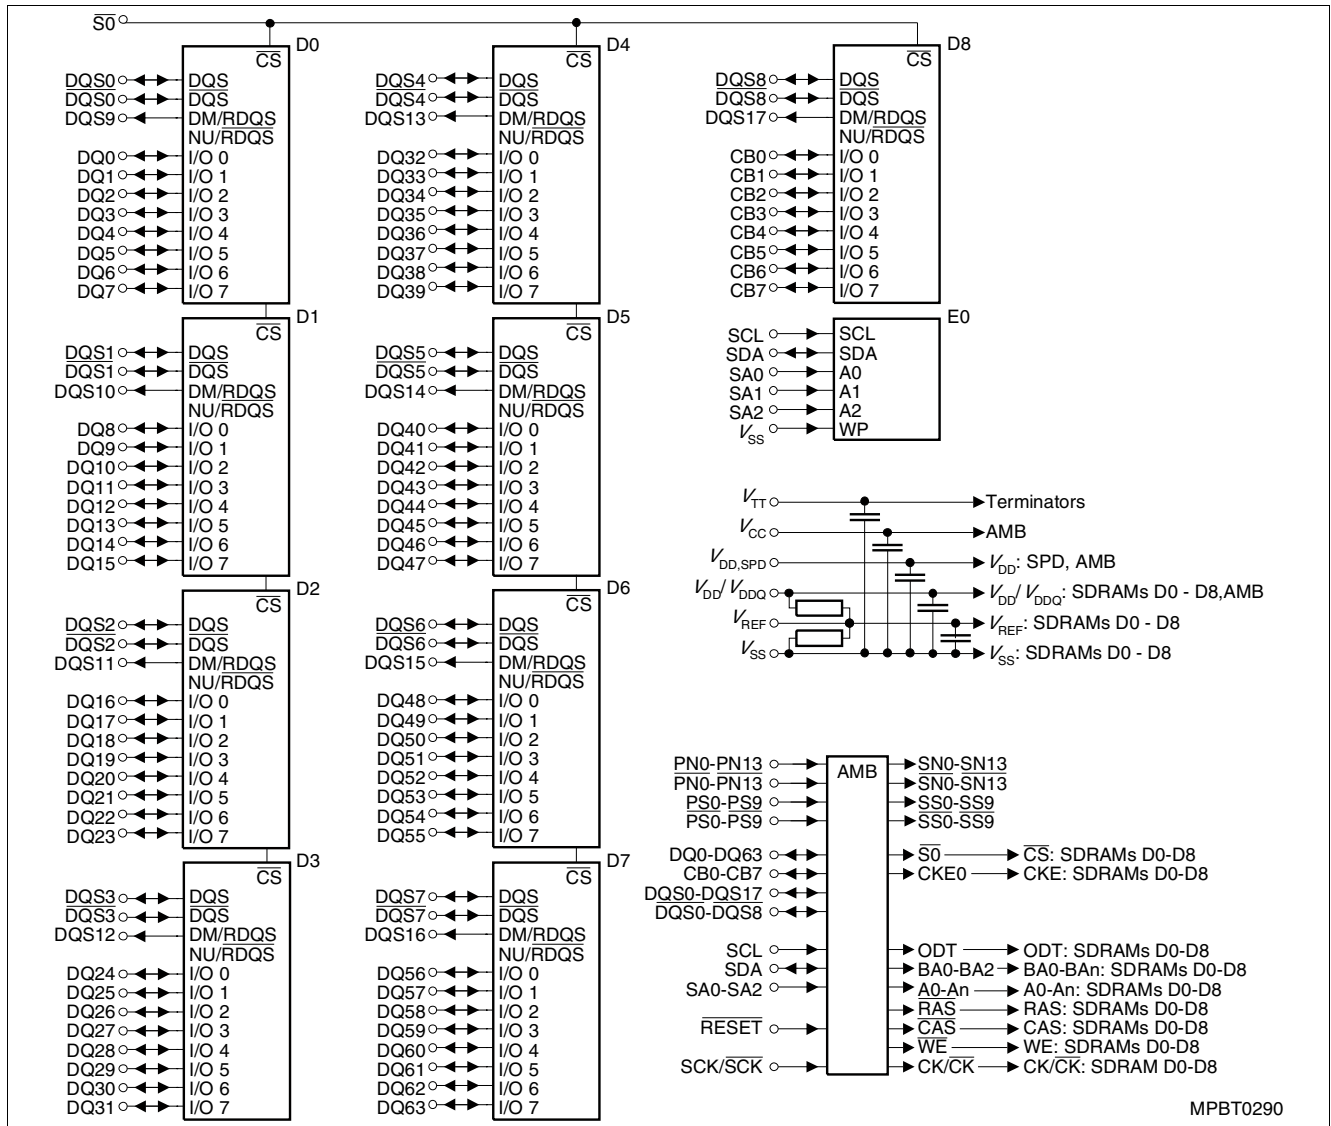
$\overline{S0}$

D0
$\overline{CS}$
DQS0 DQS
$\overline{DQS0}$ $\overline{DQS}$
DQS9 DM/RDQS
NU/$\overline{RDQS}$
DQ0 I/O 0
DQ1 I/O 1
DQ2 I/O 2
DQ3 I/O 3
DQ4 I/O 4
DQ5 I/O 5
DQ6 I/O 6
DQ7 I/O 7

D1
$\overline{CS}$
DQS1 DQS
$\overline{DQS1}$ $\overline{DQS}$
DQS10 DM/RDQS
NU/$\overline{RDQS}$
DQ8 I/O 0
DQ9 I/O 1
DQ10 I/O 2
DQ11 I/O 3
DQ12 I/O 4
DQ13 I/O 5
DQ14 I/O 6
DQ15 I/O 7

D2
$\overline{CS}$
DQS2 DQS
$\overline{DQS2}$ $\overline{DQS}$
DQS11 DM/RDQS
NU/$\overline{RDQS}$
DQ16 I/O 0
DQ17 I/O 1
DQ18 I/O 2
DQ19 I/O 3
DQ20 I/O 4
DQ21 I/O 5
DQ22 I/O 6
DQ23 I/O 7

D3
$\overline{CS}$
DQS3 DQS
$\overline{DQS3}$ $\overline{DQS}$
DQS12 DM/RDQS
NU/$\overline{RDQS}$
DQ24 I/O 0
DQ25 I/O 1
DQ26 I/O 2
DQ27 I/O 3
DQ28 I/O 4
DQ29 I/O 5
DQ30 I/O 6
DQ31 I/O 7

D4
$\overline{CS}$
DQS4 DQS
$\overline{DQS4}$ $\overline{DQS}$
DQS13 DM/RDQS
NU/$\overline{RDQS}$
DQ32 I/O 0
DQ33 I/O 1
DQ34 I/O 2
DQ35 I/O 3
DQ36 I/O 4
DQ37 I/O 5
DQ38 I/O 6
DQ39 I/O 7

D5
$\overline{CS}$
DQS5 DQS
$\overline{DQS5}$ $\overline{DQS}$
DQS14 DM/RDQS
NU/$\overline{RDQS}$
DQ40 I/O 0
DQ41 I/O 1
DQ42 I/O 2
DQ43 I/O 3
DQ44 I/O 4
DQ45 I/O 5
DQ46 I/O 6
DQ47 I/O 7

D6
$\overline{CS}$
DQS6 DQS
$\overline{DQS6}$ $\overline{DQS}$
DQS15 DM/RDQS
NU/$\overline{RDQS}$
DQ48 I/O 0
DQ49 I/O 1
DQ50 I/O 2
DQ51 I/O 3
DQ52 I/O 4
DQ53 I/O 5
DQ54 I/O 6
DQ55 I/O 7

D7
$\overline{CS}$
DQS7 DQS
$\overline{DQS7}$ $\overline{DQS}$
DQS16 DM/RDQS
NU/$\overline{RDQS}$
DQ56 I/O 0
DQ57 I/O 1
DQ58 I/O 2
DQ59 I/O 3
DQ60 I/O 4
DQ61 I/O 5
DQ62 I/O 6
DQ63 I/O 7

D8
$\overline{CS}$
DQS8 DQS
$\overline{DQS8}$ $\overline{DQS}$
DQS17 DM/RDQS
NU/$\overline{RDQS}$
CB0 I/O 0
CB1 I/O 1
CB2 I/O 2
CB3 I/O 3
CB4 I/O 4
CB5 I/O 5
CB6 I/O 6
CB7 I/O 7

E0
SCL SCL
SDA SDA
SA0 A0
SA1 A1
SA2 A2
$V_{SS}$ WP

$V_{TT}$ Terminators
$V_{CC}$ AMB
$V_{DD,SPD}$ $V_{DD}$: SPD, AMB
$V_{DD}$/ $V_{DDQ}$ $V_{DD}$/ $V_{DDQ}$: SDRAMs D0 - D8,AMB
$V_{REF}$ $V_{REF}$: SDRAMs D0 - D8
$V_{SS}$ $V_{SS}$: SDRAMs D0 - D8

AMB
PN0-PN13 SN0-SN13
$\overline{PN0-PN13}$ $\overline{SN0-SN13}$
PS0-PS9 SS0-SS9
$\overline{PS0-PS9}$ $\overline{SS0-SS9}$
DQ0-DQ63 $\overline{S0}$ $\overline{CS}$: SDRAMs D0-D8
CB0-CB7 CKE0 CKE: SDRAMs D0-D8
DQS0-DQS17
$\overline{DQS0-DQS8}$
SCL ODT ODT: SDRAMs D0-D8
SDA BA0-BA2 BA0-BAn: SDRAMs D0-D8
SA0-SA2 A0-An A0-An: SDRAMs D0-D8
$\overline{RAS}$ RAS: SDRAMs D0-D8
$\overline{RESET}$ $\overline{CAS}$ CAS: SDRAMs D0-D8
$\overline{WE}$ WE: SDRAMs D0-D8
SCK/$\overline{SCK}$ CK/$\overline{CK}$ CK/$\overline{CK}$: SDRAM D0-D8

MPBT0290